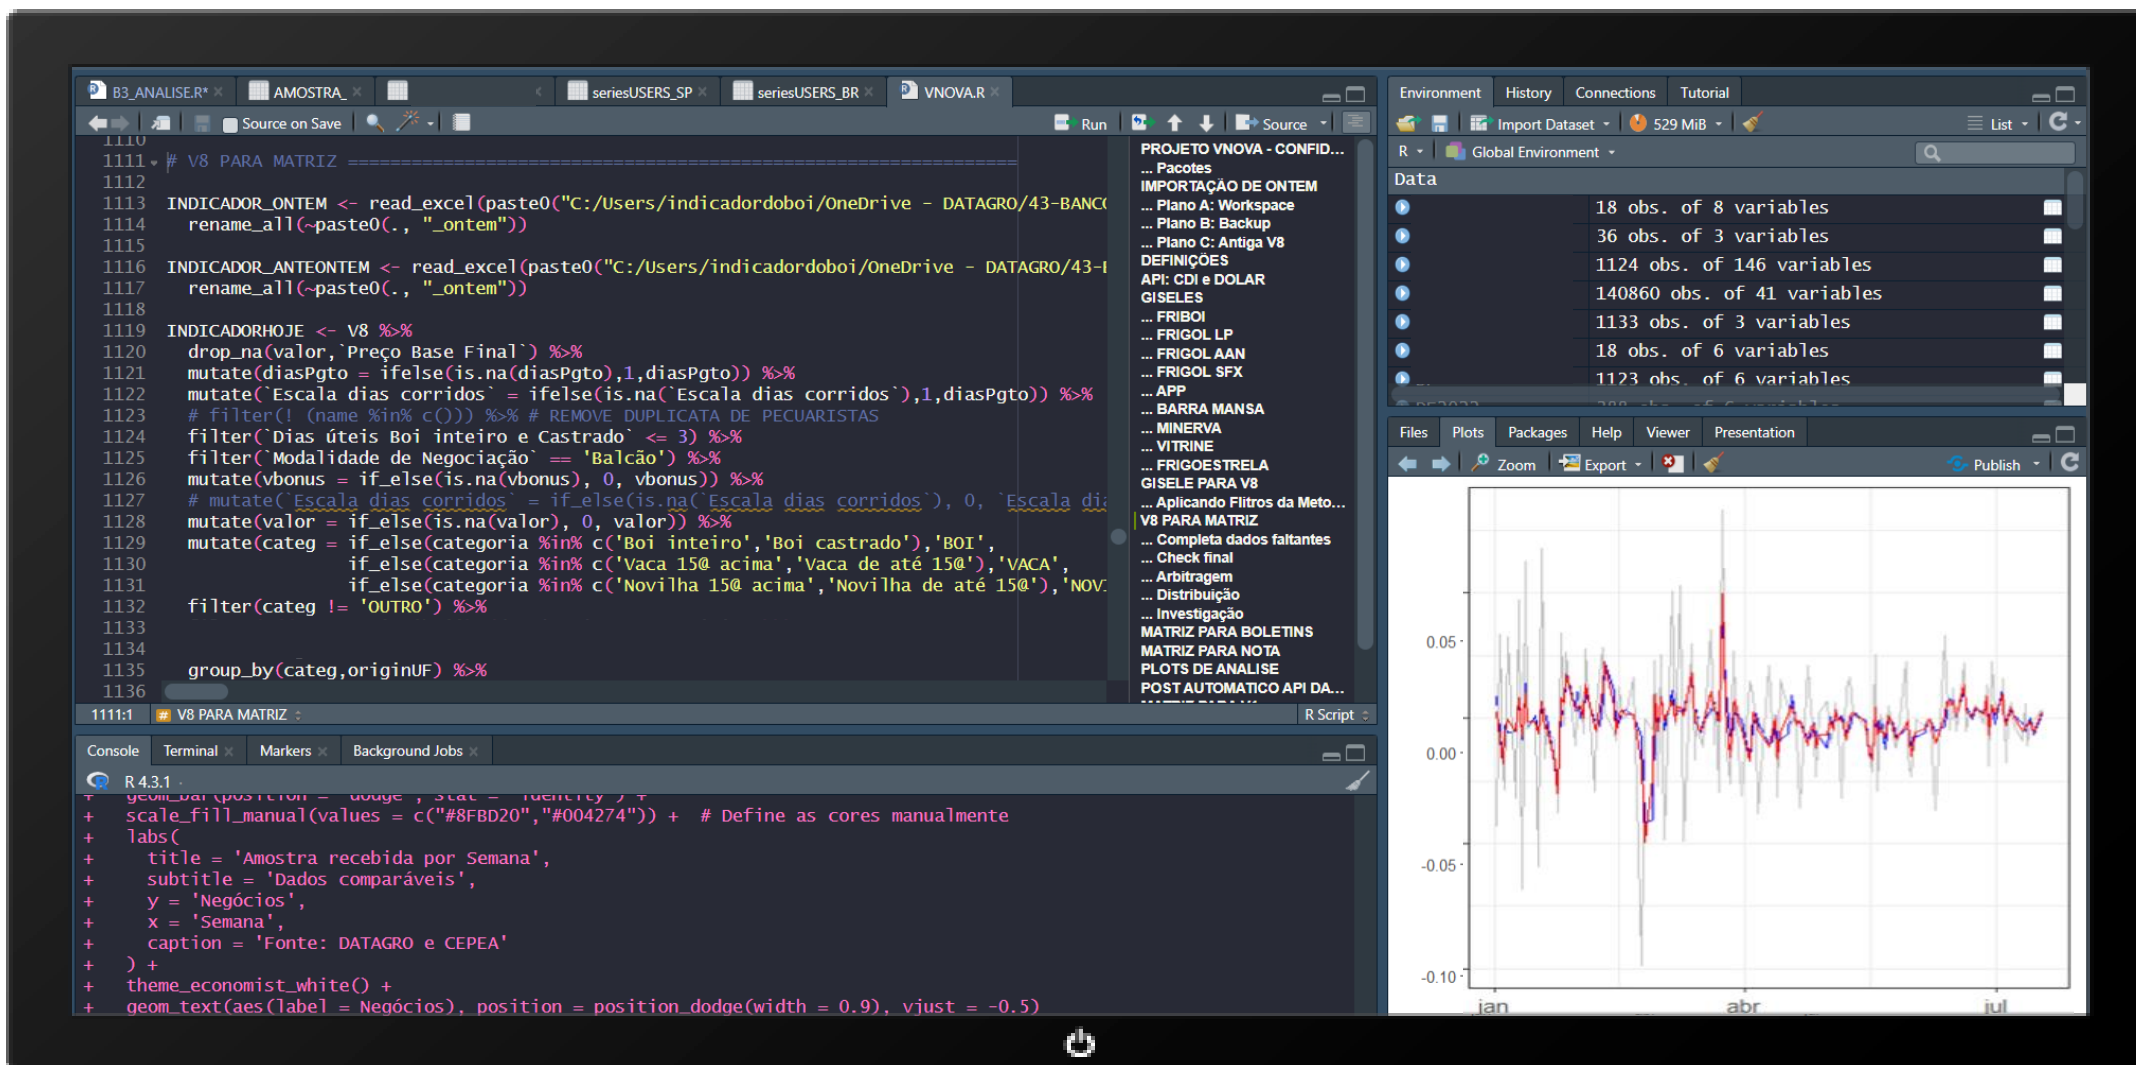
B3_ANALISE.R* × AMOSTRA_ × seriesUSERS_SP × seriesUSERS_BR × VNOVA.R ×

Source on Save Run Source

1110
1111 # V8 PARA MATRIZ ==================================================
1112
1113 INDICADOR_ONTEM <- read_excel(paste0("C:/Users/indicadordoboi/OneDrive - DATAGRO/43-BANC
1114 rename_all(~paste0(., "_ontem"))
1115
1116 INDICADOR_ANTEONTEM <- read_excel(paste0("C:/Users/indicadordoboi/OneDrive - DATAGRO/43-I
1117 rename_all(~paste0(., "_ontem"))
1118
1119 INDICADORHOJE <- V8 %>%
1120 drop_na(valor,`Preço Base Final`) %>%
1121 mutate(diasPgto = ifelse(is.na(diasPgto),1,diasPgto)) %>%
1122 mutate(`Escala dias corridos` = ifelse(is.na(`Escala dias corridos`),1,diasPgto)) %>%
1123 # filter(! (name %in% c())) %>% # REMOVE DUPLICATA DE PECUARISTAS
1124 filter(`Dias úteis Boi inteiro e Castrado` <= 3) %>%
1125 filter(`Modalidade de Negociação` == 'Balcão') %>%
1126 mutate(vbonus = if_else(is.na(vbonus), 0, vbonus)) %>%
1127 # mutate(`Escala dias corridos` = if_else(is.na(`Escala dias corridos`), 0, `Escala di
1128 mutate(valor = if_else(is.na(valor), 0, valor)) %>%
1129 mutate(categ = if_else(categoria %in% c('Boi inteiro','Boi castrado'),'BOI',
1130 if_else(categoria %in% c('Vaca 15@ acima','Vaca de até 15@'),'VACA',
1131 if_else(categoria %in% c('Novilha 15@ acima','Novilha de até 15@'),'NOV
1132 filter(categ != 'OUTRO') %>%
1133
1134
1135 group_by(categ,originUF) %>%
1136

1111:1 V8 PARA MATRIZ R Script

PROJETO VNOVA - CONFID...
... Pacotes
IMPORTAÇÃO DE ONTEM
... Plano A: Workspace
... Plano B: Backup
... Plano C: Antiga V8
DEFINIÇÕES
API: CDI e DOLAR
GISELES
... FRIBOI
... FRIGOL LP
... FRIGOL AAN
... FRIGOL SFX
... APP
... BARRA MANSA
... MINERVA
... VITRINE
... FRIGOESTRELA
GISELE PARA V8
... Aplicando Filtros da Meto...
V8 PARA MATRIZ
... Completa dados faltantes
... Check final
... Arbitragem
... Distribuição
... Investigação
MATRIZ PARA BOLETINS
MATRIZ PARA NOTA
PLOTS DE ANALISE
POST AUTOMATICO API DA...

Environment History Connections Tutorial
Import Dataset 529 MiB List
R Global Environment
Data
18 obs. of 8 variables
36 obs. of 3 variables
1124 obs. of 146 variables
140860 obs. of 41 variables
1133 obs. of 3 variables
18 obs. of 6 variables
1123 obs. of 6 variables

Files Plots Packages Help Viewer Presentation
Zoom Export Publish

0.05
0.00
-0.05
-0.10
jan abr jul

Console Terminal × Markers × Background Jobs ×
R 4.3.1
+ scale_fill_manual(values = c("#8FBD20","#004274")) + # Define as cores manualmente
+ labs(
+ title = 'Amostra recebida por Semana',
+ subtitle = 'Dados comparáveis',
+ y = 'Negócios',
+ x = 'Semana',
+ caption = 'Fonte: DATAGRO e CEPEA'
+ ) +
+ theme_economist_white() +
+ geom_text(aes(label = Negócios), position = position_dodge(width = 0.9), vjust = -0.5)